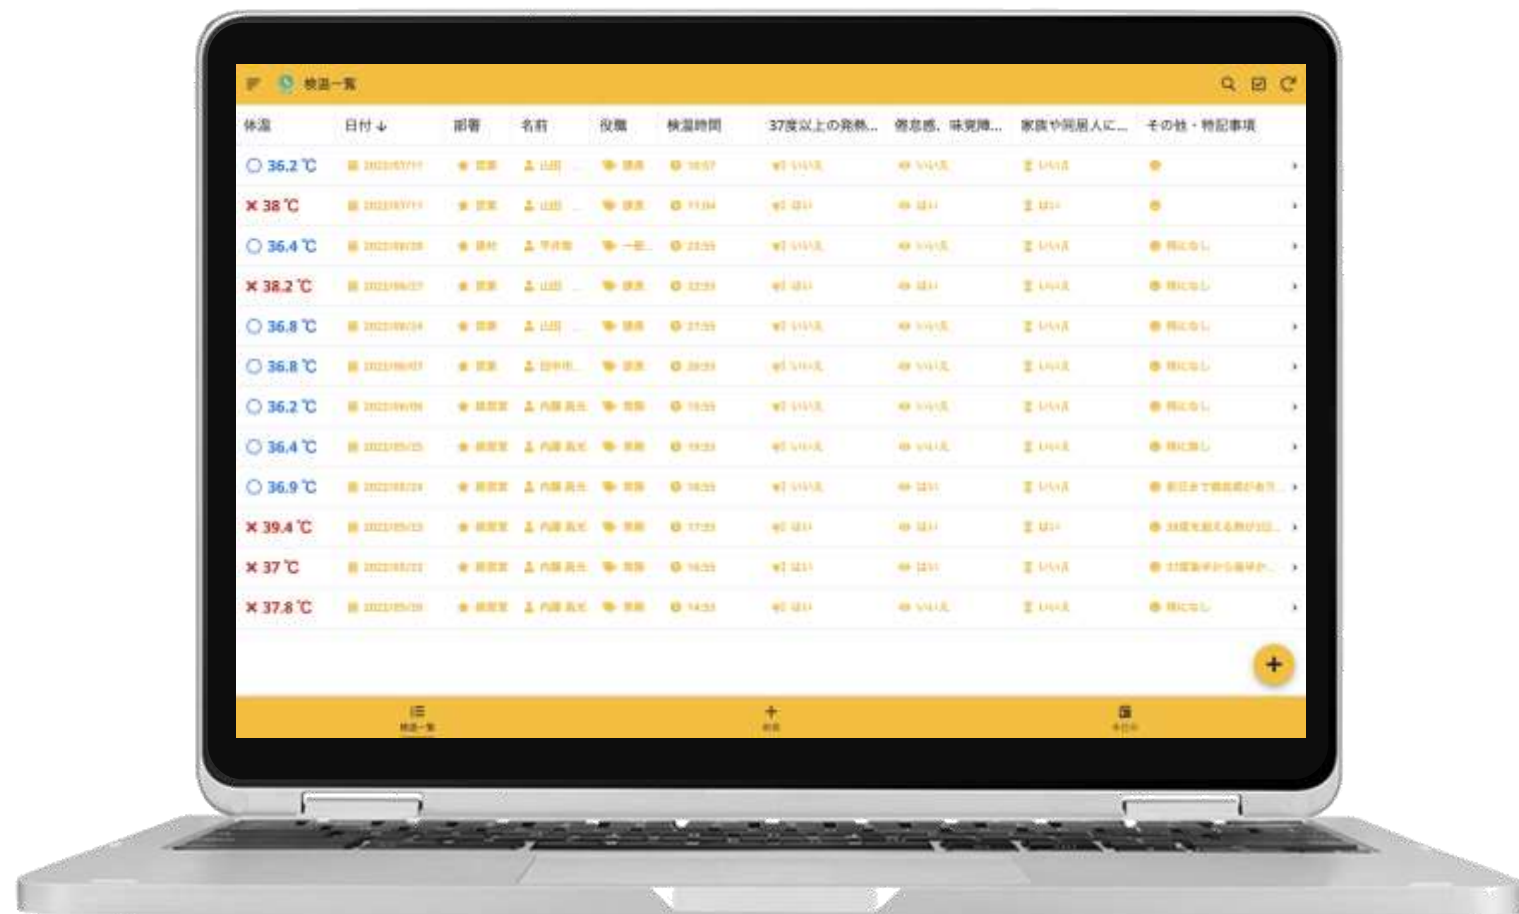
検温一覧

| 体温 | 日付 ↓ | 部署 | 名前 | 役職 | 検温時間 | 37度以上の発熱... | 倦怠感、味覚障... | 家族や同居人に... | その他・特記事項 |
|---|---|---|---|---|---|---|---|---|---|
| ○ 36.2 ℃ | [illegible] | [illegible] | 山田 ... | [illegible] | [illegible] | いいえ | いいえ | いいえ | |
| × 38 ℃ | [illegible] | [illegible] | 山田 ... | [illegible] | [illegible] | はい | はい | はい | |
| ○ 36.4 ℃ | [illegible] | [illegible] | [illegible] | 一般... | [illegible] | いいえ | いいえ | いいえ | 特になし |
| × 38.2 ℃ | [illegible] | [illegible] | 山田 ... | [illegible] | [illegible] | はい | はい | いいえ | 特になし |
| ○ 36.8 ℃ | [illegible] | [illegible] | 山田 ... | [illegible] | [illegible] | いいえ | いいえ | いいえ | 特になし |
| ○ 36.8 ℃ | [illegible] | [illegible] | 田中... | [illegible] | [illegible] | いいえ | いいえ | いいえ | 特になし |
| ○ 36.2 ℃ | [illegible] | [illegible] | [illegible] | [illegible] | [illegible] | いいえ | いいえ | いいえ | 特になし |
| ○ 36.4 ℃ | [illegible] | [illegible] | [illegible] | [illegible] | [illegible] | いいえ | いいえ | いいえ | 特に無し |
| ○ 36.9 ℃ | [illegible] | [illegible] | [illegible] | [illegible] | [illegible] | いいえ | はい | いいえ | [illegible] |
| × 39.4 ℃ | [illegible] | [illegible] | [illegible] | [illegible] | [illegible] | はい | はい | はい | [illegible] |
| × 37 ℃ | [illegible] | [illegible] | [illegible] | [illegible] | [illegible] | はい | はい | いいえ | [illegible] |
| × 37.8 ℃ | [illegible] | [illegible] | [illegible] | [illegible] | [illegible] | はい | いいえ | いいえ | 特になし |

検温一覧 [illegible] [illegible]